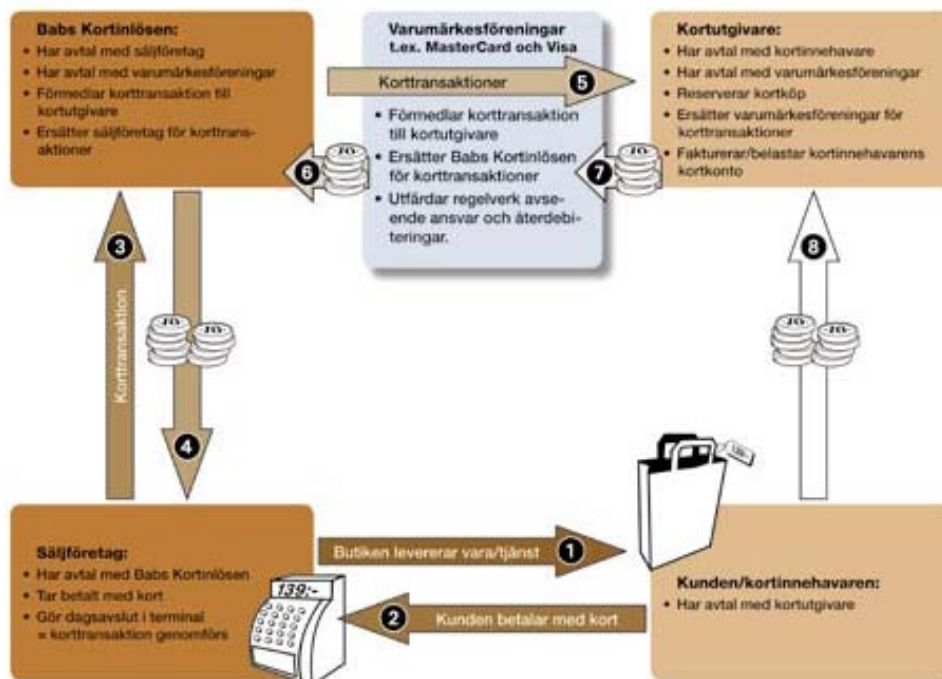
Babs Kortinlösen:
• Har avtal med säljföretag
• Har avtal med varumärkesföreningar
• Förmedlar korttransaktion till kortutgivare
• Ersätter säljföretag för korttransaktioner

Varumärkesföreningar t.ex. MasterCard och Visa

Korttransaktioner

5

• Förmedlar korttransaktion till kortutgivare
• Ersätter Babs Kortinlösen för korttransaktioner
• Utfärdar regelverk avseende ansvar och återdebiteringar.

6

7

Kortutgivare:
• Har avtal med kortinnehavare
• Har avtal med varumärkesföreningar
• Reserverar kortköp
• Ersätter varumärkesföreningar för korttransaktioner
• Fakturerar/belastar kortinnehavarens kortkonto

3

Korttransaktion

4

8

Säljföretag:
• Har avtal med Babs Kortinlösen
• Tar betalt med kort
• Gör dagsavslut i terminal = korttransaktion genomförs

139:-

Butiken levererar vara/tjänst

1

2

Kunden betalar med kort

Kunden/kortinnehavaren:
• Har avtal med kortutgivare